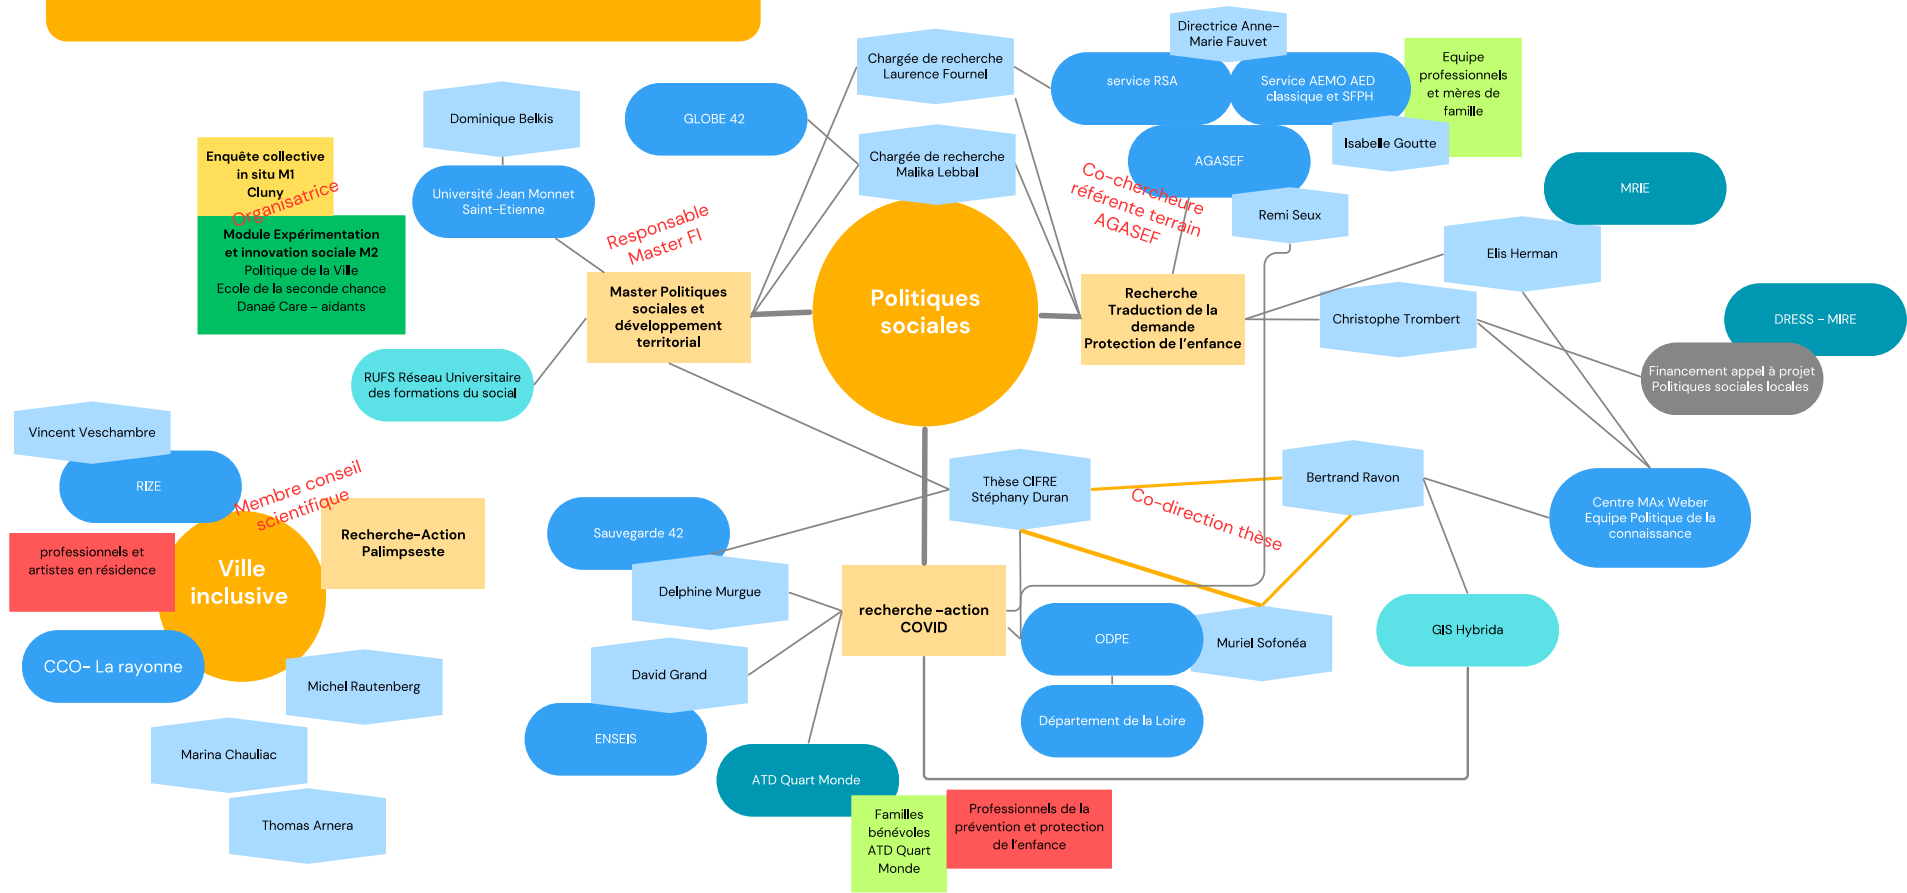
Enquête collective in situ M1 Cluny

Organisatrice

Module Expérimentation et innovation sociale M2
Politique de la Ville
Ecole de la seconde chance
Danaé Care - aidants

Dominique Belkis

Université Jean Monnet Saint-Etienne

GLOBE 42

Responsable Master FI

Master Politiques sociales et développement territorial

RUFS Réseau Universitaire des formations du social

Chargée de recherche Laurence Fournel

Chargée de recherche Malika Lebbal

Politiques sociales

Directrice Anne-Marie Fauvet

service RSA

Service AEMO AED classique et SFPH

Equipe professionnels et mères de famille

Isabelle Goutte

AGASEF

Co-chercheure référente terrain AGASEF

Remi Seux

Recherche Traduction de la demande Protection de l'enfance

MRIE

Elis Herman

Christophe Trombert

DRESS - MIRE

Financement appel à projet Politiques sociales locales

Vincent Veschambre

RIZE

Membre conseil scientifique

professionnels et artistes en résidence

Ville inclusive

Recherche-Action Palimpseste

CCO- La rayonne

Michel Rautenberg

Marina Chauliac

Thomas Arnera

Thèse CIFRE Stéphany Duran

Bertrand Ravon

Co-direction thèse

Centre MAx Weber Equipe Politique de la connaissance

Sauvegarde 42

Delphine Murgue

recherche -action COVID

David Grand

ENSEIS

ODPE

Muriel Sofonéa

GIS Hybrida

Département de la Loire

ATD Quart Monde

Familles bénévoles ATD Quart Monde

Professionnels de la prévention et protection de l'enfance